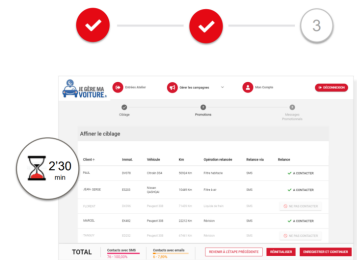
3

JE GÈRE MA VOITURE.fr

Gérer mes campagnes

Mon Compte

DÉCONNEXION

Ciblage

Paramètres

Messages

Affiner le ciblage

2'30 min

| Client | Immat. | Véhicule | Km | Opération relancée | Relance via | Relance |
|---|---|---|---|---|---|---|
| PAUL | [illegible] | Citroën C4 | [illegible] | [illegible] | SMS | A CONTACTER |
| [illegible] | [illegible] | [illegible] | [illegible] | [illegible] | SMS | A CONTACTER |
| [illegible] | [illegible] | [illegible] | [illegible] | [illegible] | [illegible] | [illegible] |
| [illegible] | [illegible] | Peugeot 208 | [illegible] | Révision | SMS | A CONTACTER |
| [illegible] | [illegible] | Peugeot 308 | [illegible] | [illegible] | SMS | A CONTACTER |

TOTAL

Contacts avec SMS

Contacts avec emails

REVENIR À L'ÉTAPE PRÉCÉDENTE

DÉMARRAGE

ENREGISTRER ET CONTINUER